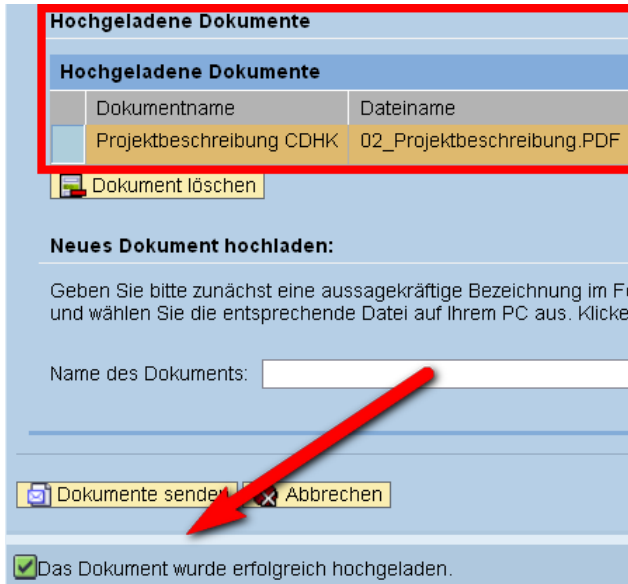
Hochgeladene Dokumente

Hochgeladene Dokumente

| | Dokumentname | Dateiname |
|---|---|---|
| | Projektbeschreibung CDHK | 02_Projektbeschreibung.PDF |

Dokument löschen

Neues Dokument hochladen:

Geben Sie bitte zunächst eine aussagekräftige Bezeichnung im F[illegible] und wählen Sie die entsprechende Datei auf Ihrem PC aus. Klicke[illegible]

Name des Dokuments:

Dokumente senden Abbrechen

Das Dokument wurde erfolgreich hochgeladen.